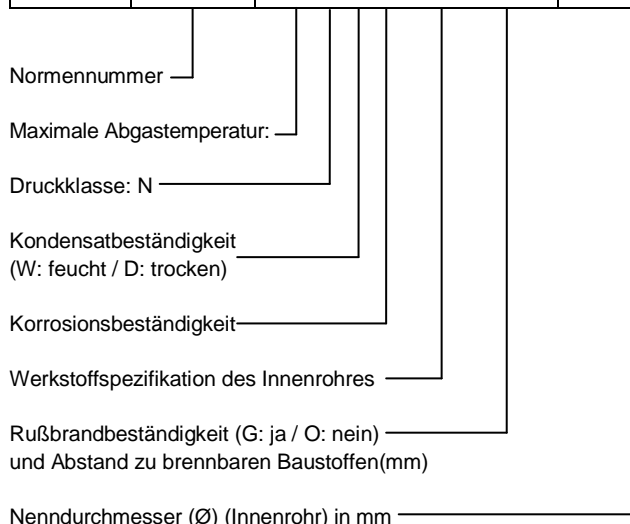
Normennummer

Maximale Abgastemperatur:

Druckklasse: N

Kondensatbeständigkeit
(W: feucht / D: trocken)

Korrosionsbeständigkeit

Werkstoffspezifikation des Innenrohres

Rußbrandbeständigkeit (G: ja / O: nein)
und Abstand zu brennbaren Baustoffen(mm)

Nenndurchmesser (Ø) (Innenrohr) in mm